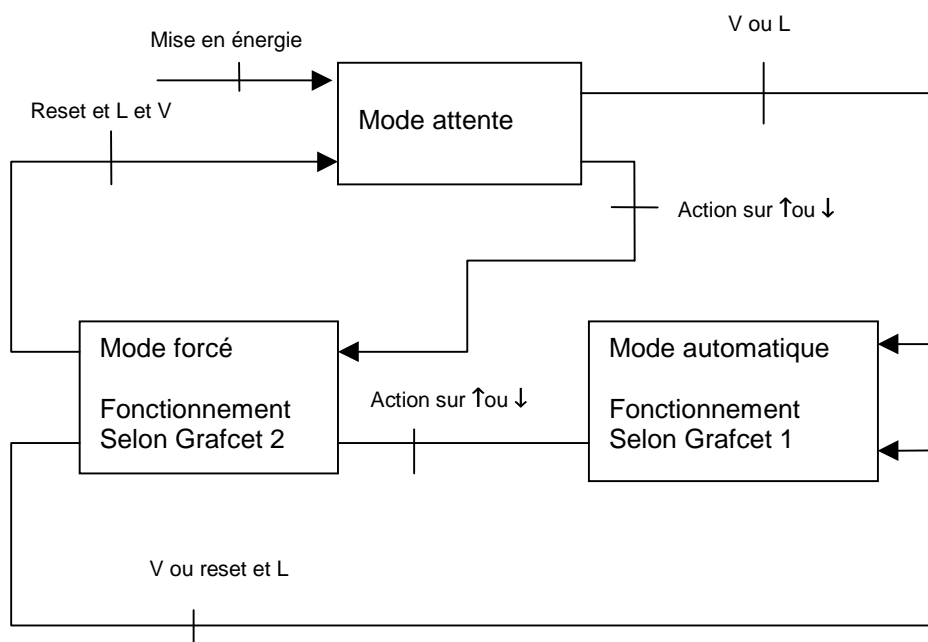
Mise en énergie

V ou L

Reset et L et V

Mode attente

Action sur ↑ou ↓

Mode forcé

Fonctionnement
Selon Grafcet 2

Action sur ↑ou ↓

Mode automatique

Fonctionnement
Selon Grafcet 1

V ou reset et L